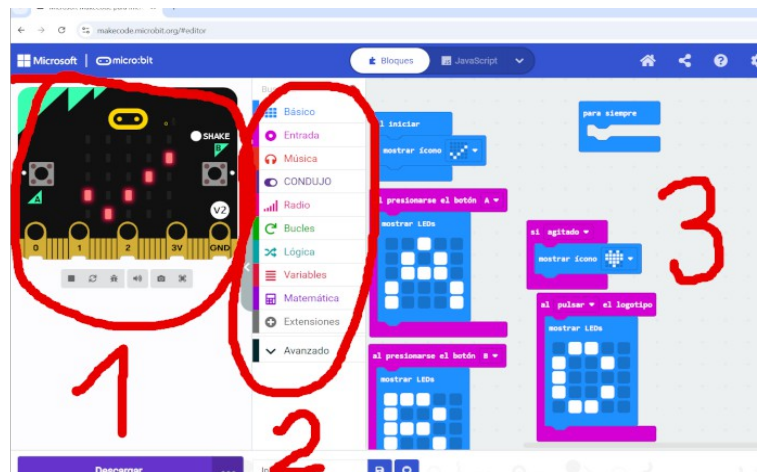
makecode.microbit.org/#editor

Microsoft | micro:bit

Bloques

JavaScript

SHAKE

B

A

V2

0 1 2 3V GND

Básico
Entrada
Música
CONDUJO
Radio
Bucles
Lógica
Variables
Matemática
Extensiones
Avanzado

al iniciar
mostrar ícono

al presionarse el botón A
mostrar LEDs

al presionarse el botón B
mostrar LEDs

para siempre

si agitado
mostrar ícono

al pulsar el logotipo
mostrar LEDs

1

2

3

Descargar